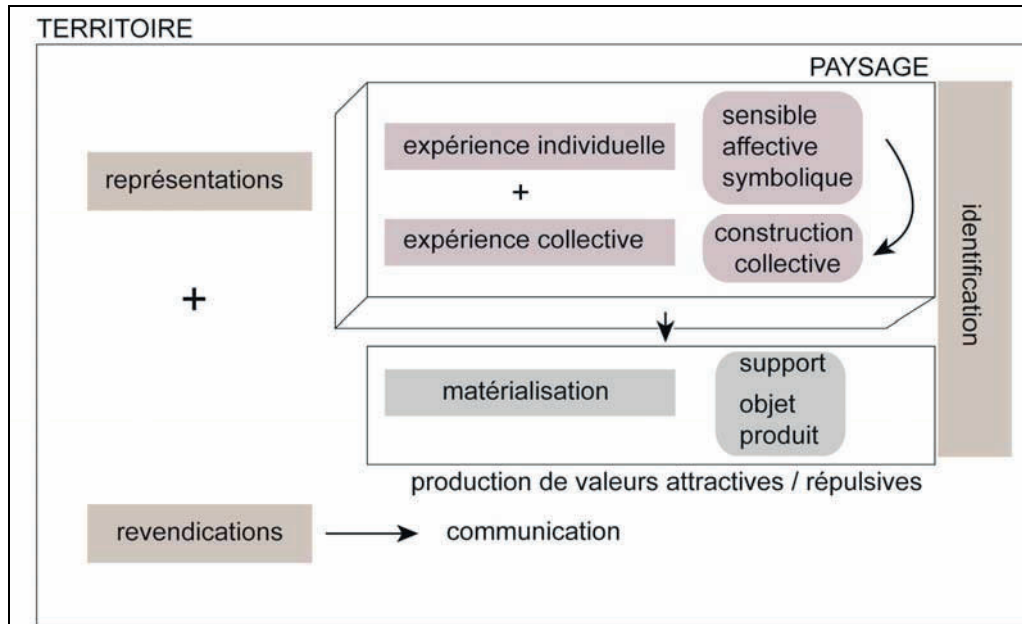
TERRITOIRE

PAYSAGE

représentations

expérience individuelle

sensible
affective
symbolique

+

expérience collective

construction
collective

+

identification

matérialisation

support
objet
produit

production de valeurs attractives / répulsives

revendications

communication